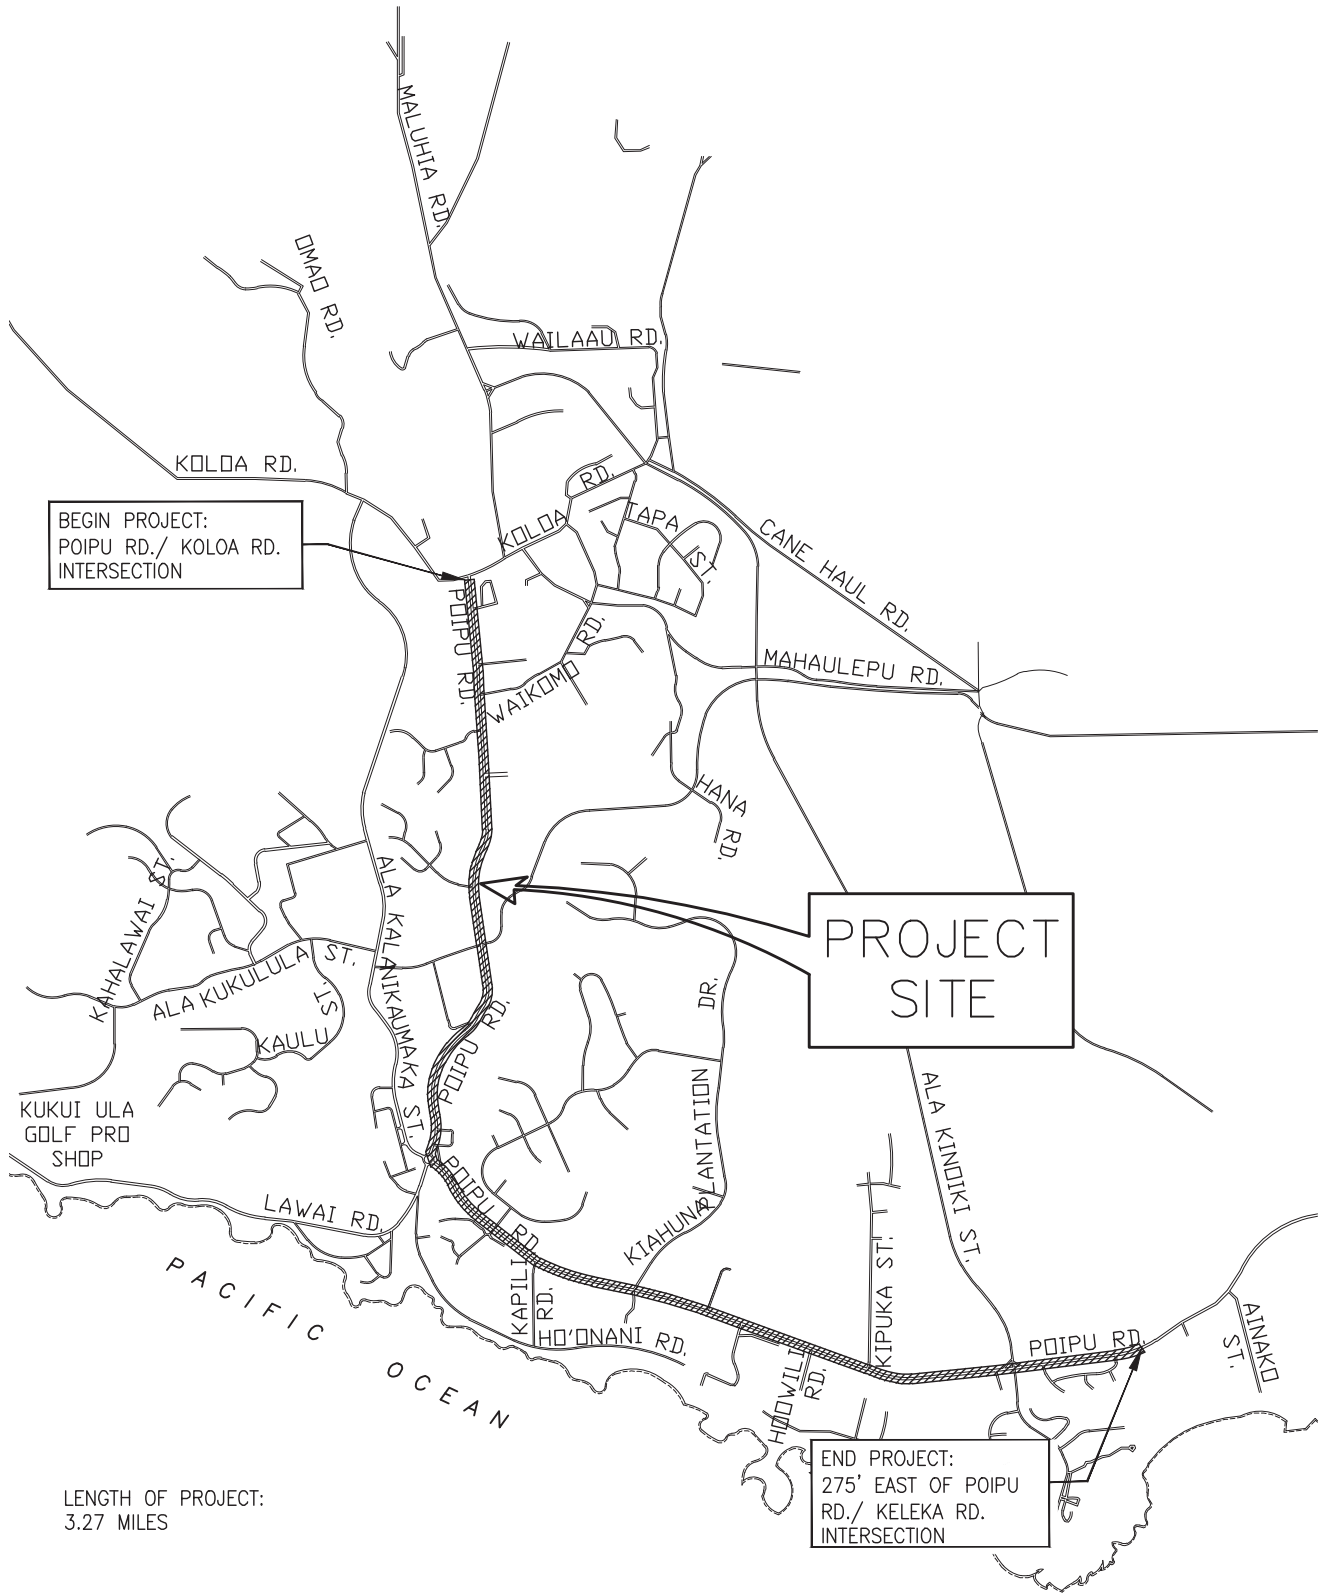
MALUHIA RD.

OMAO RD.

WAILAAU RD.

KOLOA RD.

BEGIN PROJECT:
POIPU RD./ KOLOA RD.
INTERSECTION

KOLOA RD.

TAPA ST.

CANE HAUL RD.

POIPU RD.

WAIKOMO RD.

MAHAULEPU RD.

HANA RD.

KAHALAWAI ST.

ALA KALANIKAUMAKA ST.

PROJECT
SITE

ALA KUKULULA ST.

KAULU ST.

POIPU RD.

DR.

KUKUI ULA
GOLF PRO
SHOP

PLANTATION

ALA KINOIKI ST.

POIPU RD.

LAWAI RD.

KIAHUNA

KIPUKA ST.

PACIFIC OCEAN

KAPILI RD.

HO'ONANI RD.

HOOWILI RD.

POIPU RD.

AINAKO ST.

END PROJECT:
275' EAST OF POIPU
RD./ KELEKA RD.
INTERSECTION

LENGTH OF PROJECT:
3.27 MILES